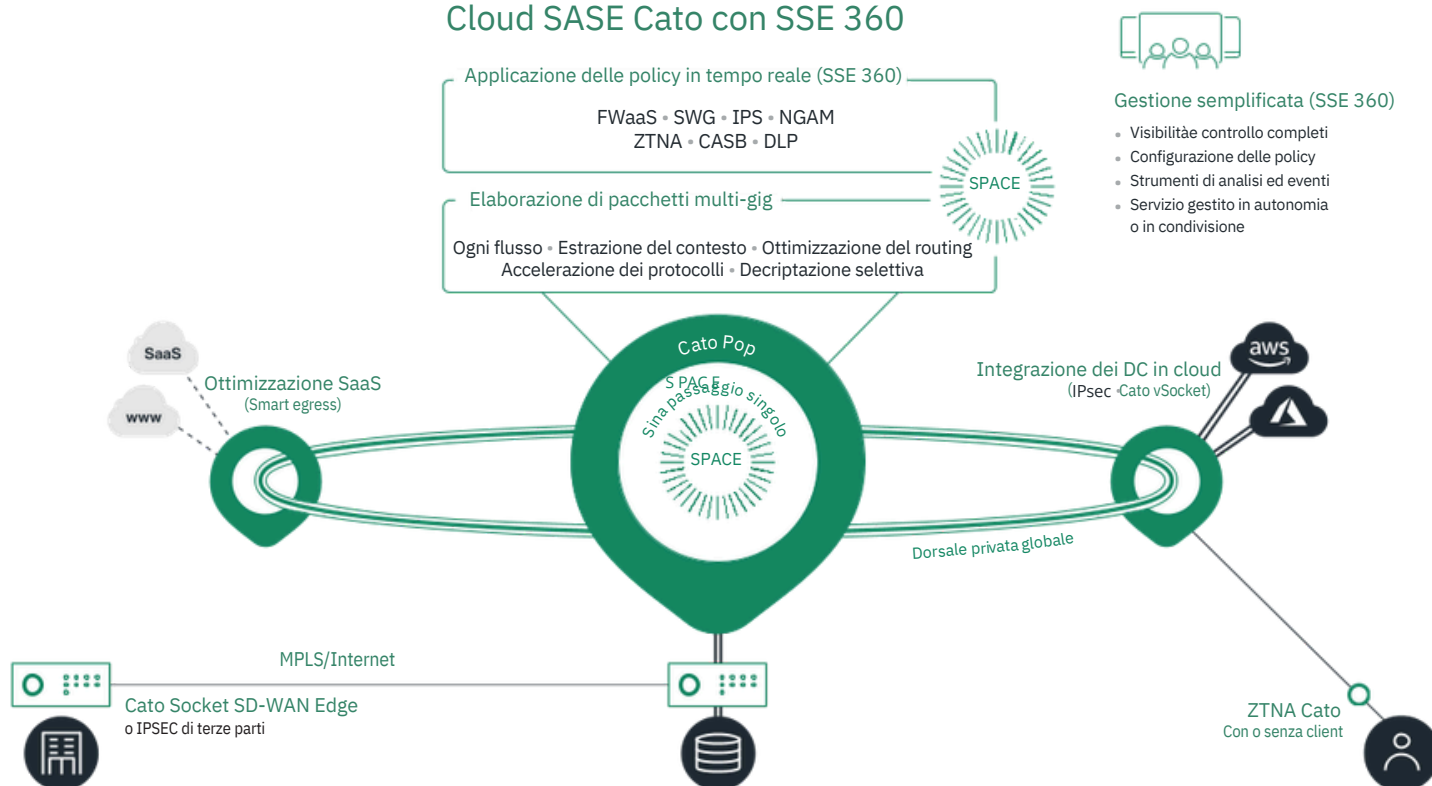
Cloud SASE Cato con SSE 360

Applicazione delle policy in tempo reale (SSE 360)

FWaaS • SWG • IPS • NGAM
ZTNA • CASB • DLP

SPACE

Elaborazione di pacchetti multi-gig

Ogni flusso • Estrazione del contesto • Ottimizzazione del routing
Accelerazione dei protocolli • Decriptazione selettiva

Gestione semplificata (SSE 360)

- Visibilitàe controllo completi
- Configurazione delle policy
- Strumenti di analisi ed eventi
- Servizio gestito in autonomia o in condivisione

SaaS

www

Ottimizzazione SaaS
(Smart egress)

Cato Pop

S PACE
Sina passaggio singolo

SPACE

Integrazione dei DC in cloud
(IPsec • Cato vSocket)

aws

Dorsale privata globale

MPLS/Internet

Cato Socket SD-WAN Edge
o IPSEC di terze parti

ZTNA Cato
Con o senza client